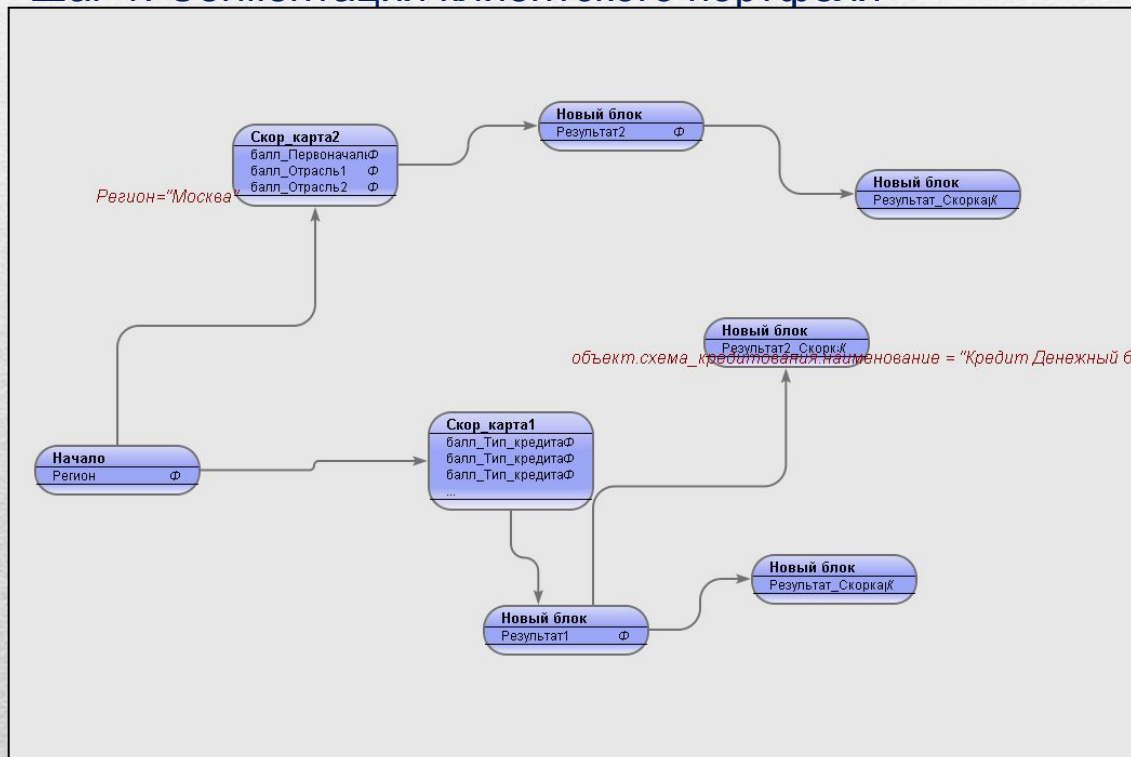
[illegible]

Новый блок
Результат2 Ф

Скор_карта2
балл_Первоначалі Ф
балл_Отрасль1 Ф
балл_Отрасль2 Ф

Регион="Москва"

Новый блок
Результат_Скоркаі К

Новый блок
Результат2_Скорк К

объект.схема_кредитования.наименование = "Кредит Денежный б

Начало
Регион Ф

Скор_карта1
балл_Тип_кредитаФ
балл_Тип_кредитаФ
балл_Тип_кредитаФ
...

Новый блок
Результат_Скоркаі К

Новый блок
Результат1 Ф